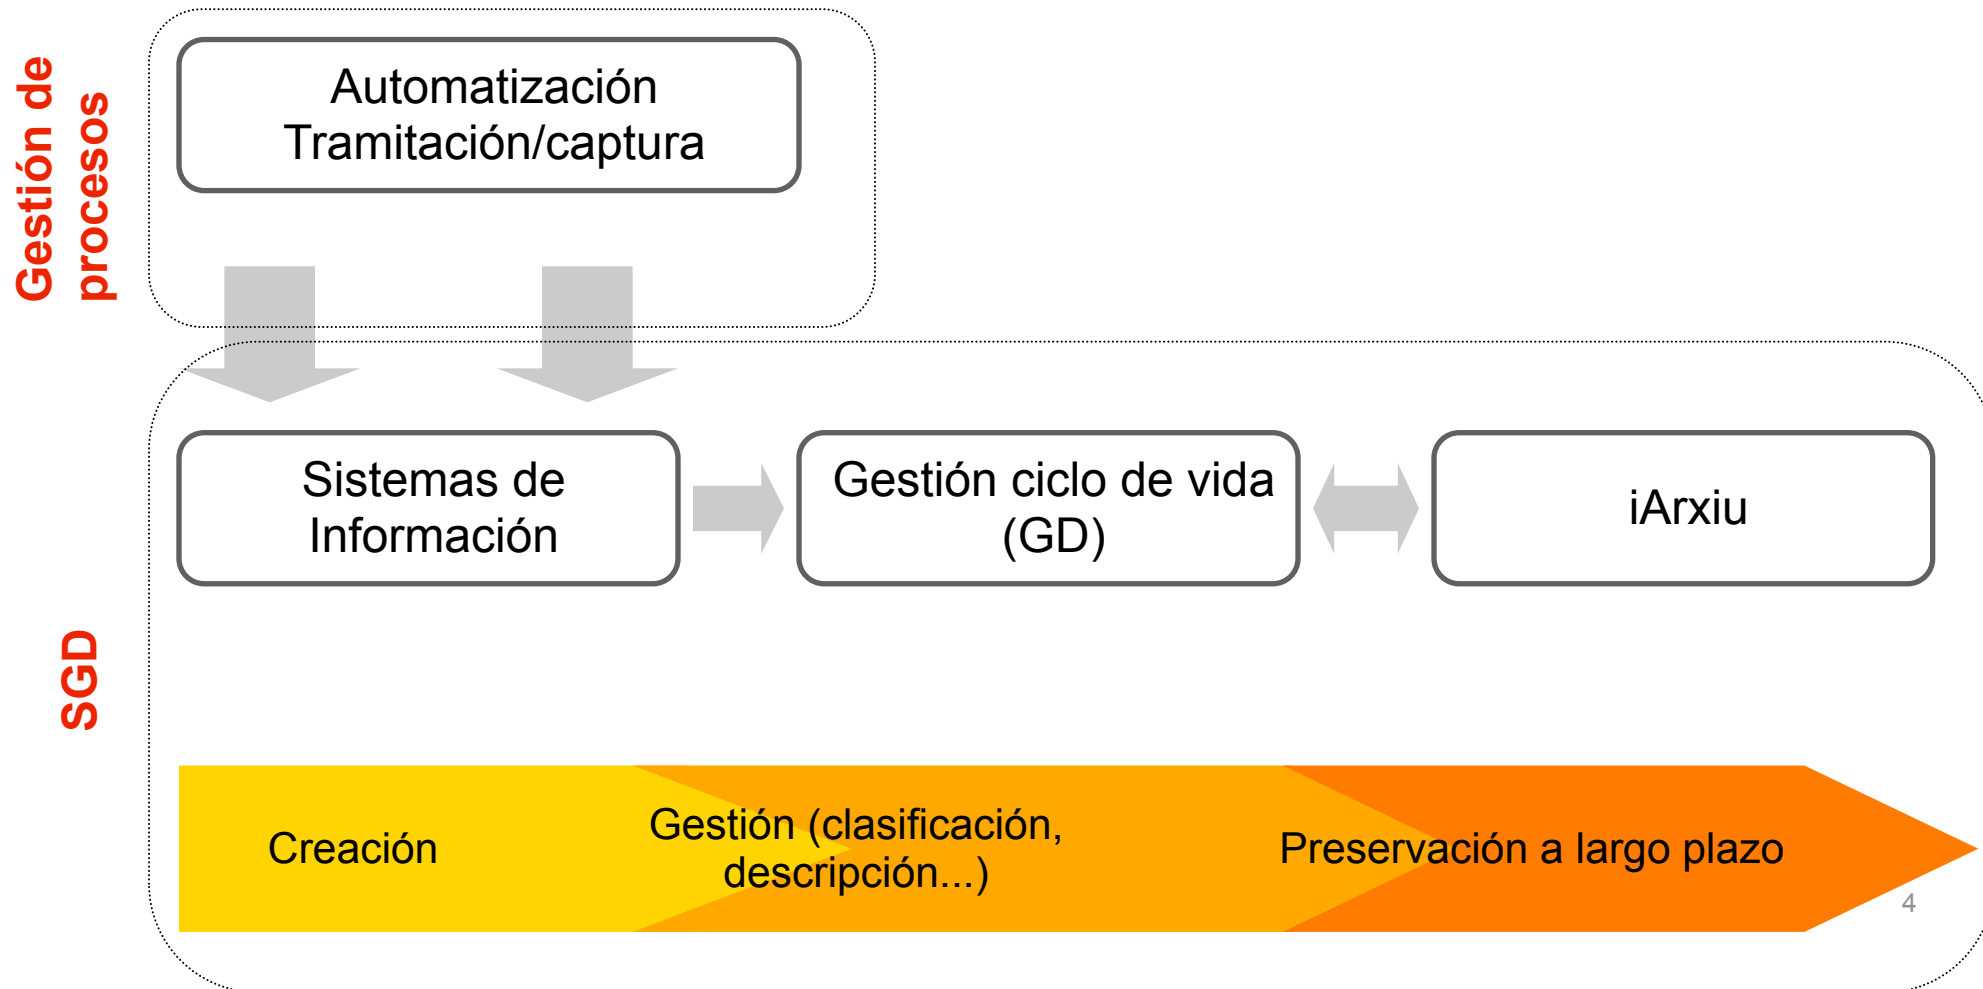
Gestión de procesos

Automatización
Tramitación/captura

SGD

Sistemas de Información

Gestión ciclo de vida (GD)

iArxiu

Creación

Gestión (clasificación, descripción...)

Preservación a largo plazo

4